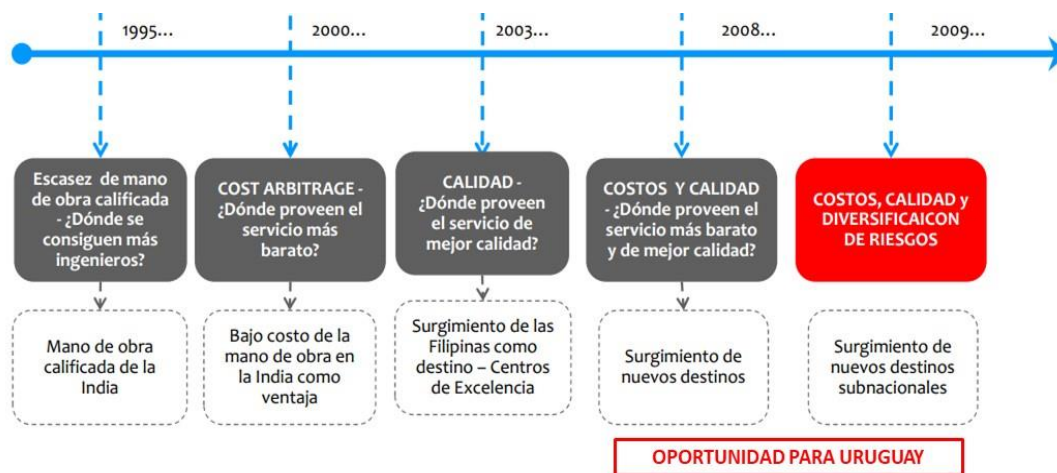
1995...

2000...

2003...

2008...

2009...

Escasez de mano de obra calificada - ¿Dónde se consiguen más ingenieros?

Mano de obra calificada de la India

COST ARBITRAGE - ¿Dónde proveen el servicio más barato?

Bajo costo de la mano de obra en la India como ventaja

CALIDAD - ¿Dónde proveen el servicio de mejor calidad?

Surgimiento de las Filipinas como destino – Centros de Excelencia

COSTOS Y CALIDAD - ¿Dónde proveen el servicio más barato y de mejor calidad?

Surgimiento de nuevos destinos

COSTOS, CALIDAD y DIVERSIFICAICON DE RIESGOS

Surgimiento de nuevos destinos subnacionales

OPORTUNIDAD PARA URUGUAY